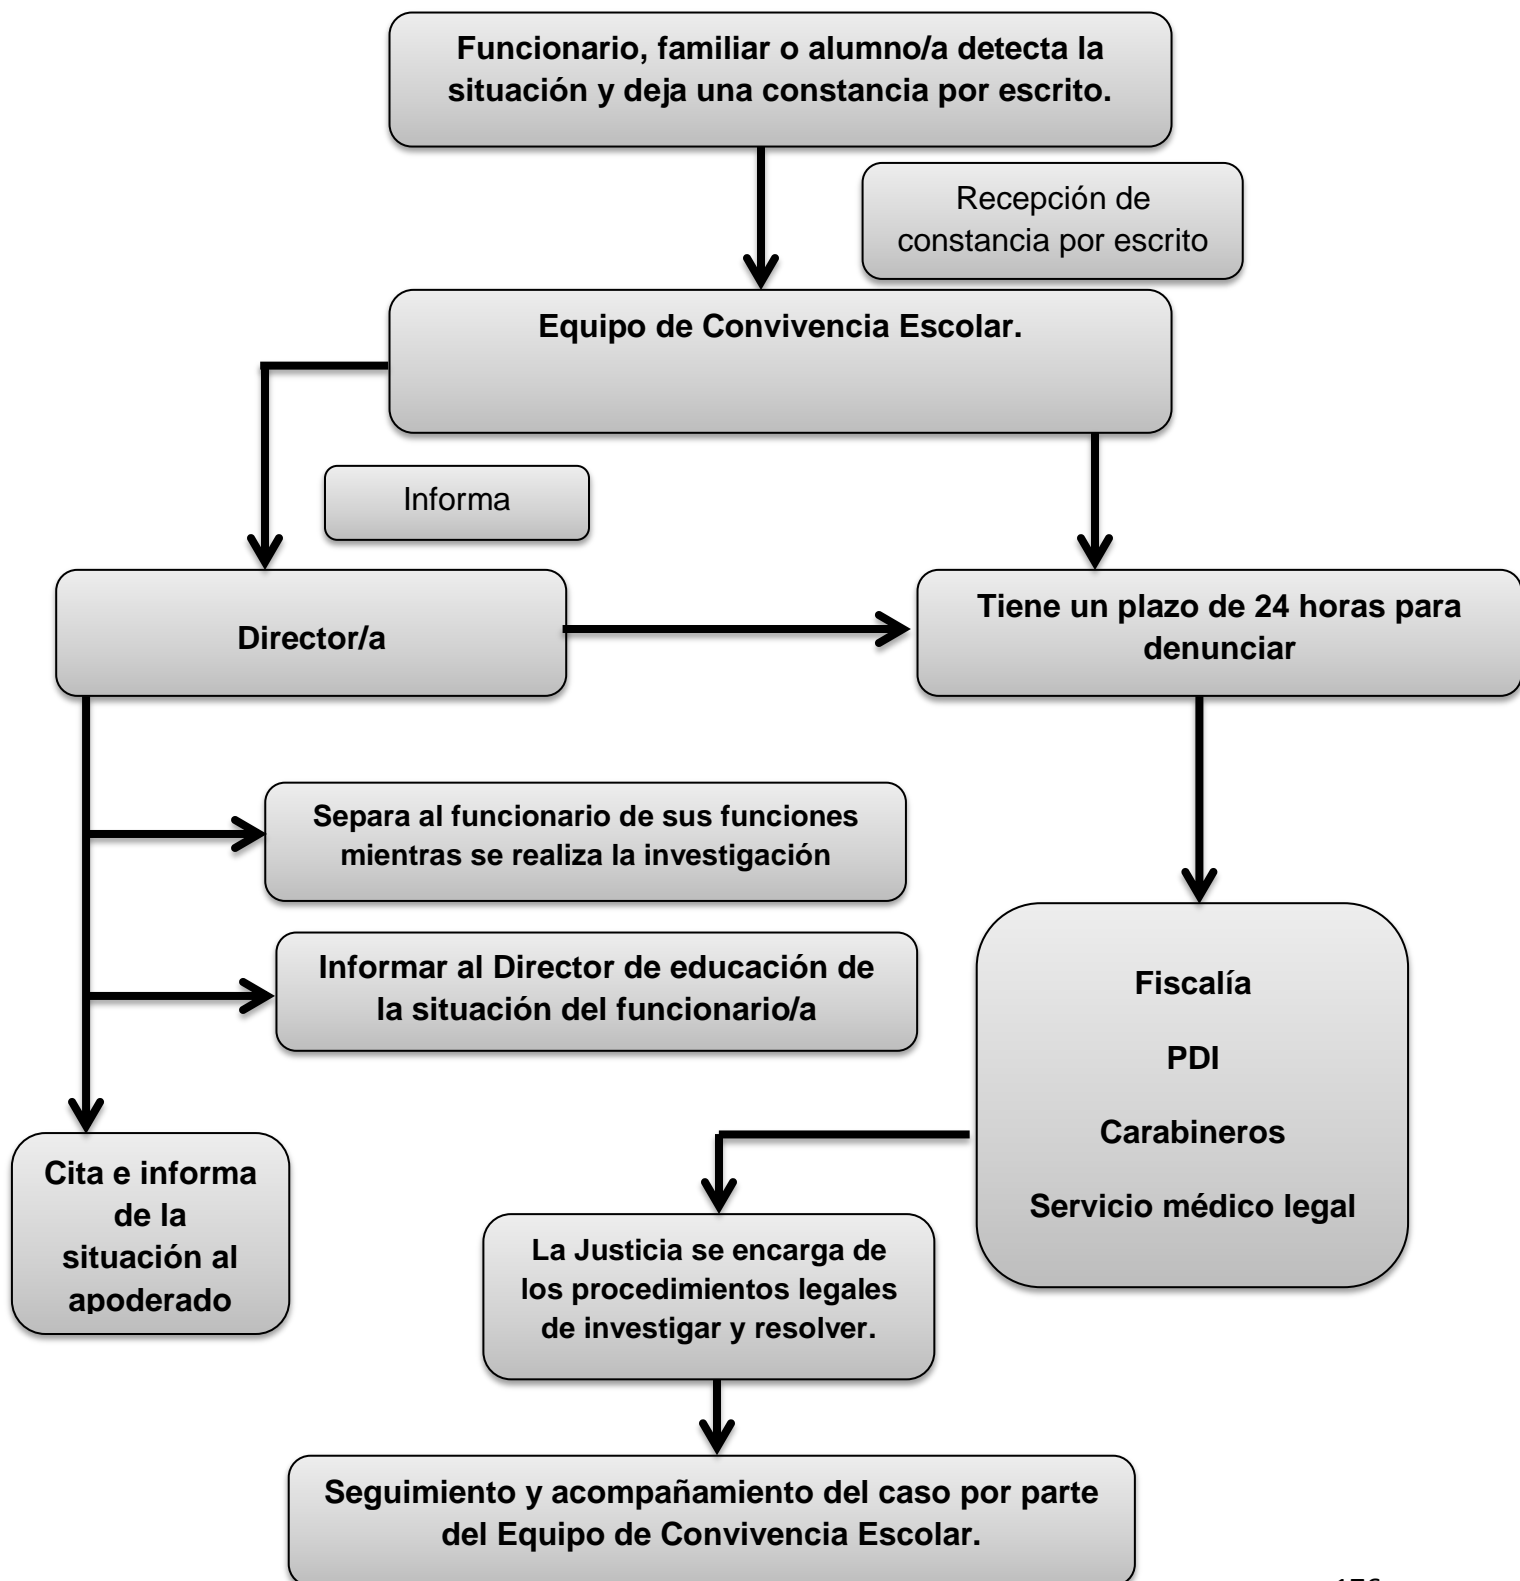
Funcionario, familiar o alumno/a detecta la situación y deja una constancia por escrito.

Recepción de constancia por escrito

Equipo de Convivencia Escolar.

Informa

Director/a

Tiene un plazo de 24 horas para denunciar

Separa al funcionario de sus funciones mientras se realiza la investigación

Informar al Director de educación de la situación del funcionario/a

Fiscalía

PDI

Carabineros

Servicio médico legal

Cita e informa de la situación al apoderado

La Justicia se encarga de los procedimientos legales de investigar y resolver.

Seguimiento y acompañamiento del caso por parte del Equipo de Convivencia Escolar.

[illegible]